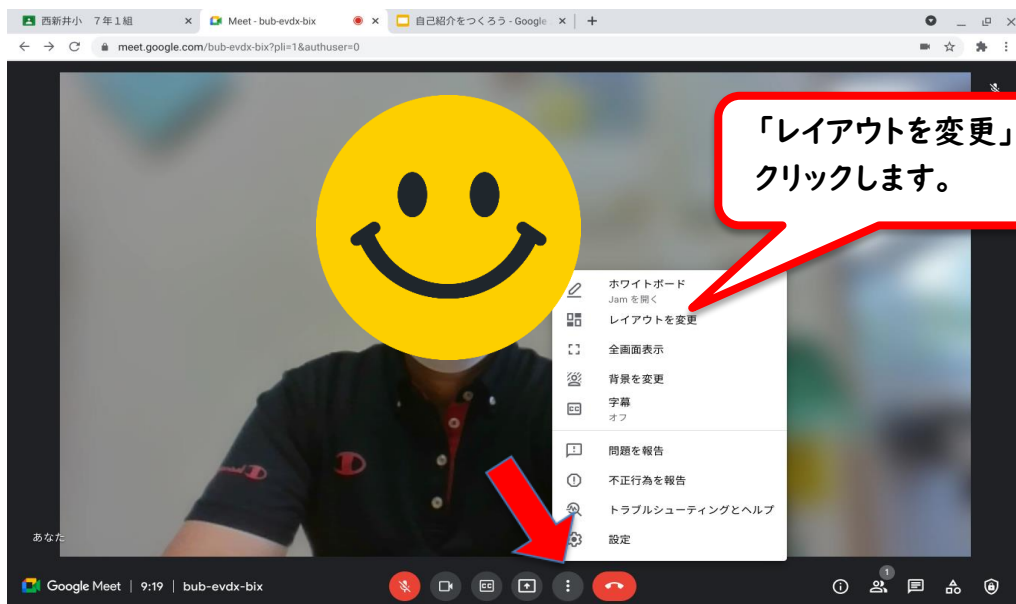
西新井小 7年1組
Meet - bub-evdx-bix
自己紹介をつくろう - Google
meet.google.com/bub-evdx-bix?pli=1&authuser=0

「レイアウトを変更」
クリックします。

ホワイトボード
Jam を開く
レイアウトを変更
全画面表示
背景を変更
字幕
オフ
問題を報告
不正行為を報告
トラブルシューティングとヘルプ
設定

あなた

Google Meet | 9:19 | bub-evdx-bix
1